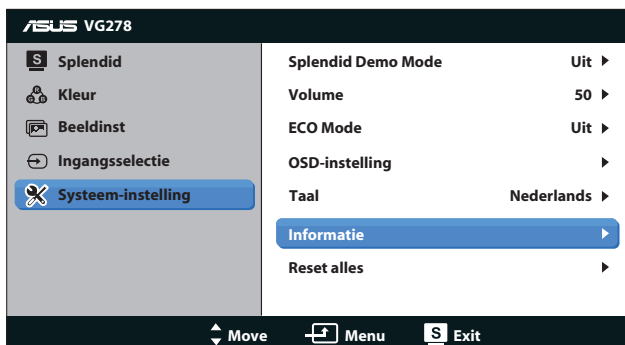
ASUS VG278

Splendid
Kleur
Beeldinst
Ingangsselectie
Systeem-instelling

Splendid Demo Mode Uit ▶
Volume 50 ▶
ECO Mode Uit ▶
OSD-instelling ▶
Taal Nederlands ▶
Informatie ▶
Reset alles ▶

Move Menu S Exit